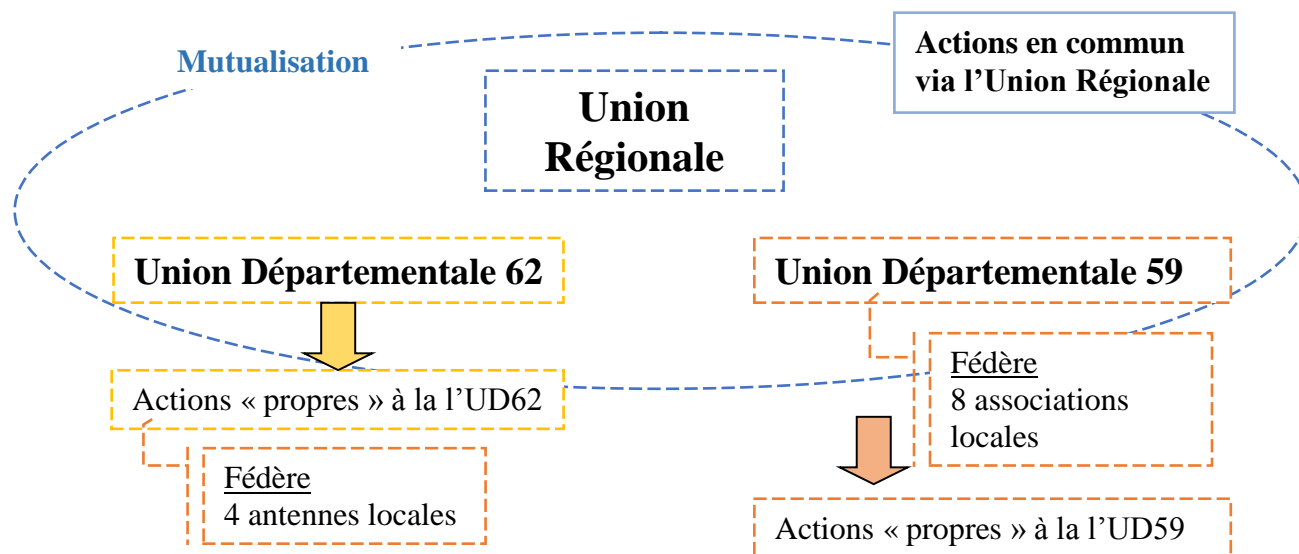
Mutualisation

Actions en commun via l'Union Régionale

Union Régionale

Union Départementale 62

Union Départementale 59

Fédère
8 associations locales

Actions « propres » à la l'UD62

Fédère
4 antennes locales

Actions « propres » à la l'UD59